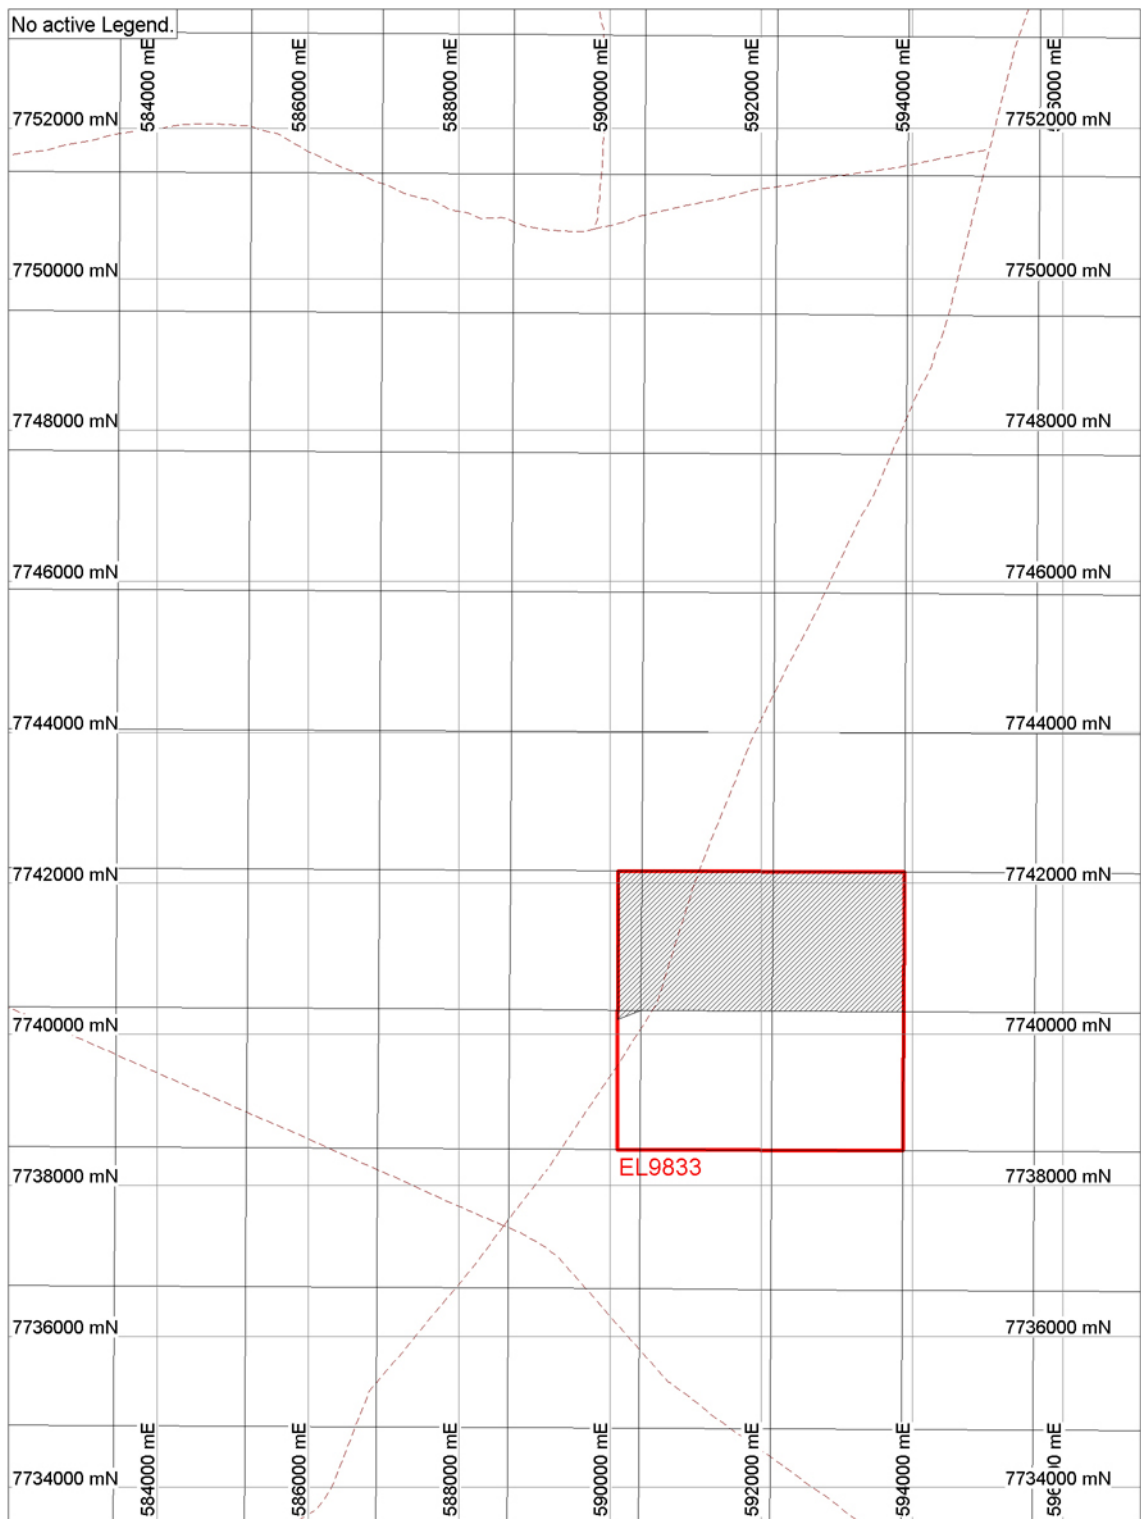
No active Legend.

584000 mE
586000 mE
588000 mE
590000 mE
592000 mE
594000 mE
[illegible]6000 mE

7752000 mN
7752000 mN
7750000 mN
7750000 mN
7748000 mN
7748000 mN
7746000 mN
7746000 mN
7744000 mN
7744000 mN
7742000 mN
7742000 mN
7740000 mN
7740000 mN
EL9833
7738000 mN
7738000 mN
7736000 mN
7736000 mN
7734000 mN
7734000 mN

584000 mE
586000 mE
588000 mE
590000 mE
592000 mE
594000 mE
59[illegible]0 mE